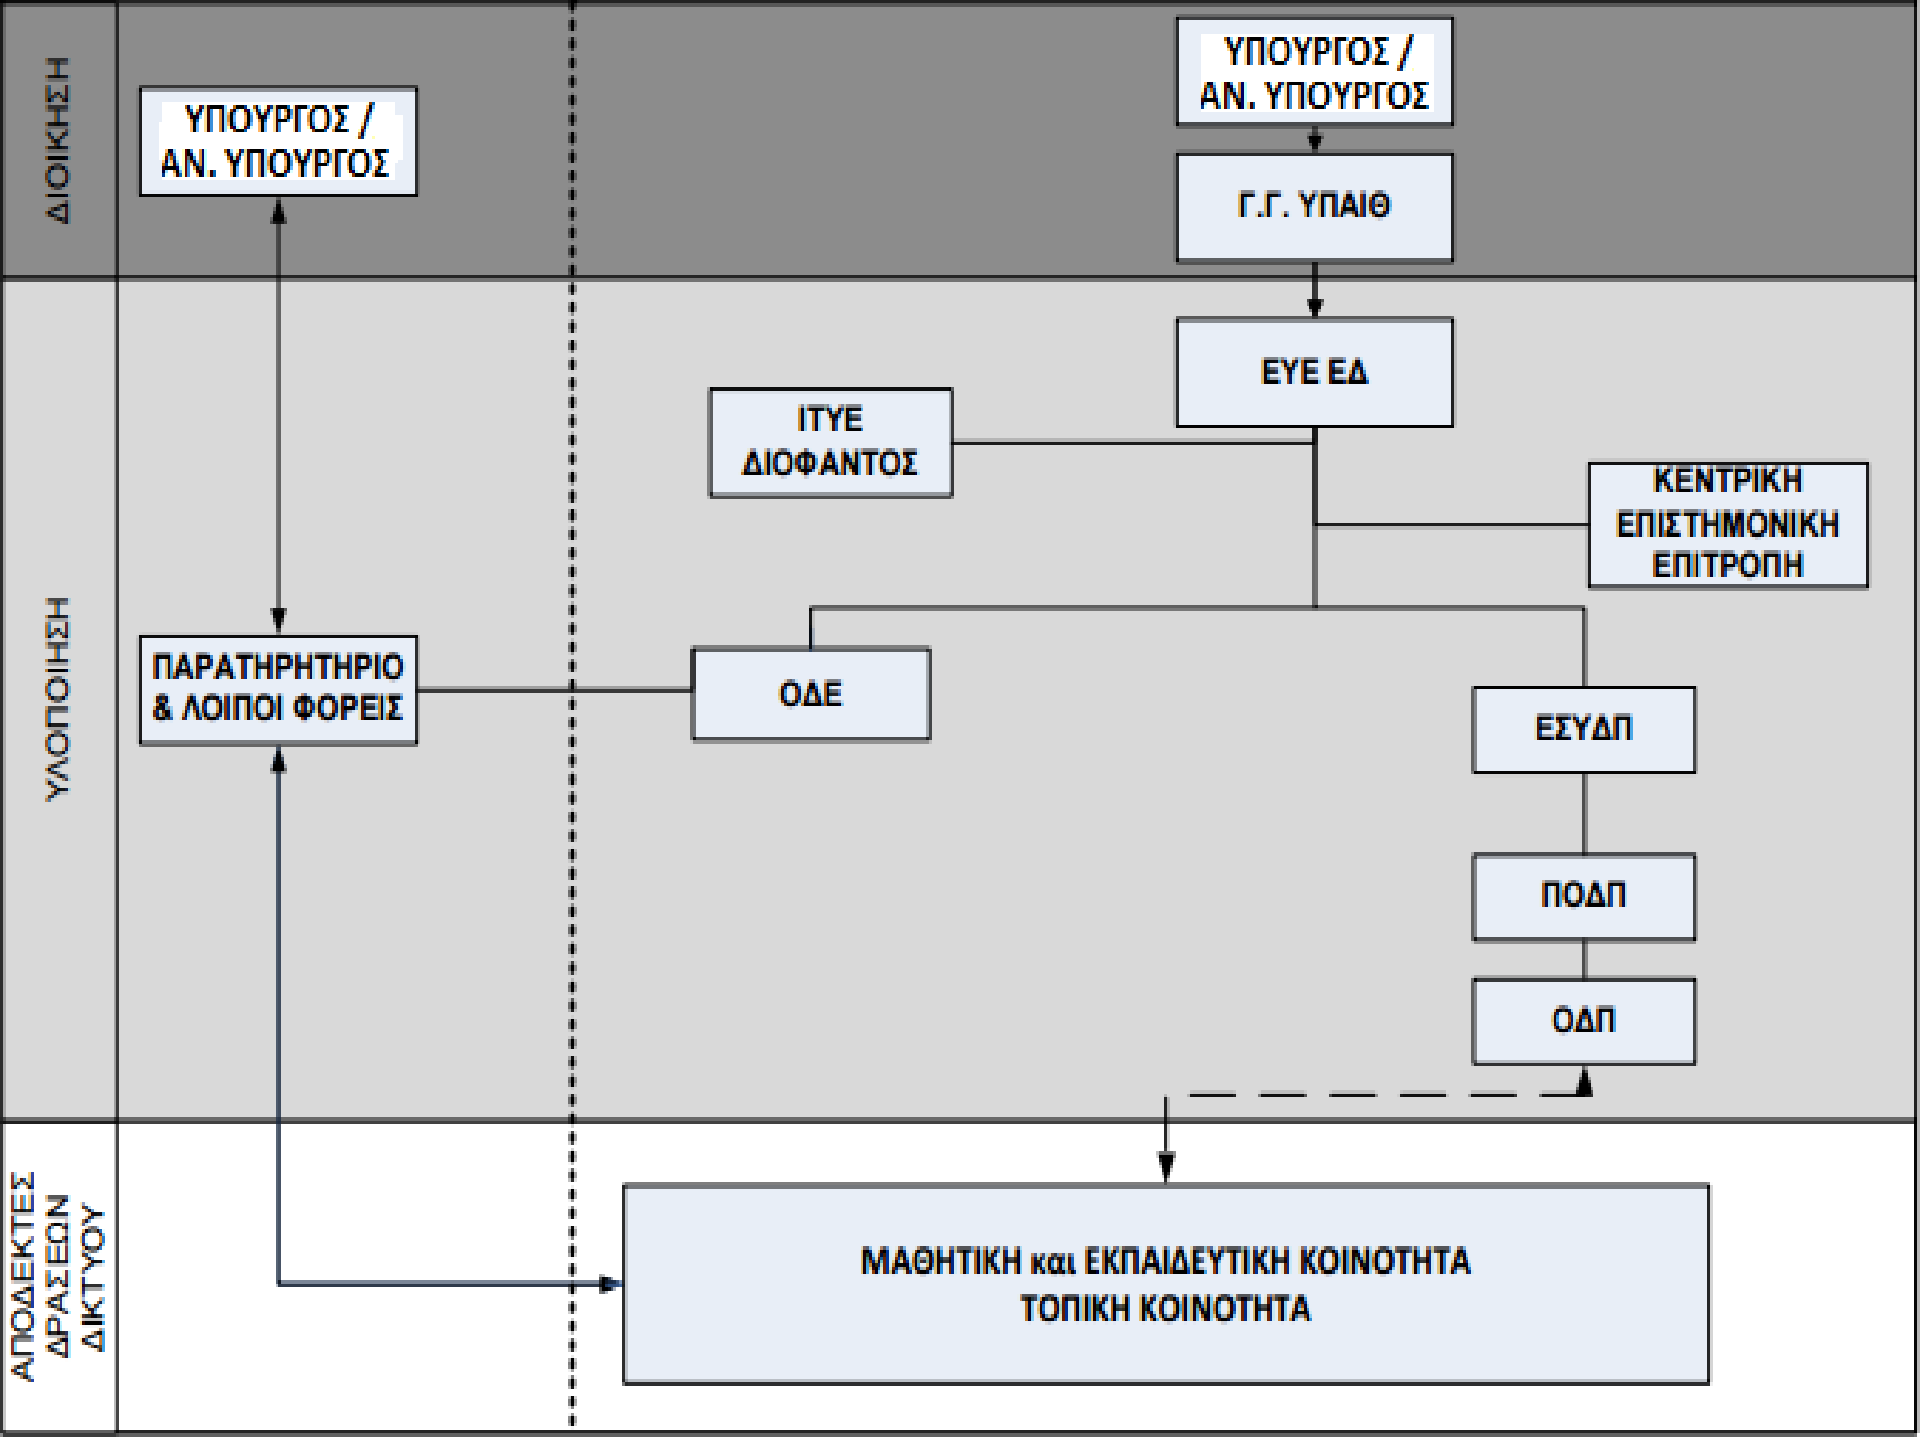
ΔΙΟΙΚΗΣΗ

ΥΠΟΥΡΓΟΣ / ΑΝ. ΥΠΟΥΡΓΟΣ

ΥΠΟΥΡΓΟΣ / ΑΝ. ΥΠΟΥΡΓΟΣ

Γ.Γ. ΥΠΑΙΘ

ΥΛΟΠΟΙΗΣΗ

ΕΥΕ ΕΔ

ΙΤΥΕ ΔΙΟΦΑΝΤΟΣ

ΚΕΝΤΡΙΚΗ ΕΠΙΣΤΗΜΟΝΙΚΗ ΕΠΙΤΡΟΠΗ

ΠΑΡΑΤΗΡΗΤΗΡΙΟ & ΛΟΙΠΟΙ ΦΟΡΕΙΣ

ΟΔΕ

ΕΣΥΔΠ

ΠΟΔΠ

ΟΔΠ

ΑΠΟΔΕΚΤΕΣ ΔΡΑΣΕΩΝ ΔΙΚΤΥΟΥ

ΜΑΘΗΤΙΚΗ και ΕΚΠΑΙΔΕΥΤΙΚΗ ΚΟΙΝΟΤΗΤΑ
ΤΟΠΙΚΗ ΚΟΙΝΟΤΗΤΑ